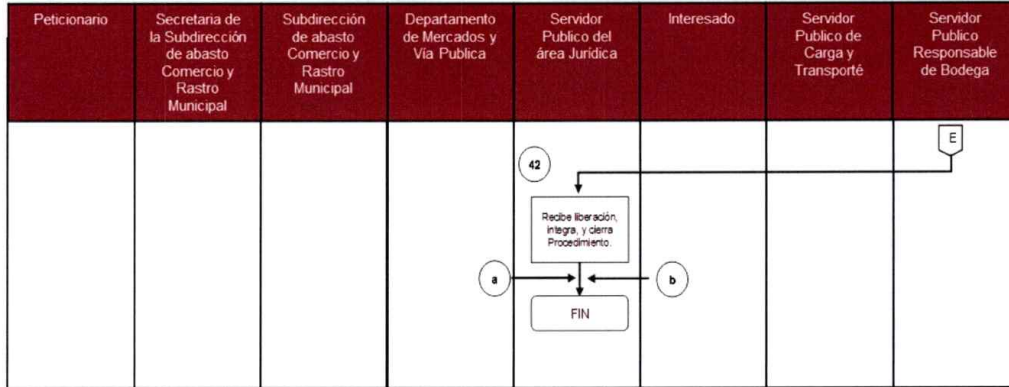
| Peticionario | Secretaria de la Subdirección de abasto Comercio y Rastro Municipal | Subdirección de abasto Comercio y Rastro Municipal | Departamento de Mercados y Vía Publica | Servidor Publico del área Jurídica | Interesado | Servidor Publico de Carga y Transporté | Servidor Publico Responsable de Bodega |
|---|---|---|---|---|---|---|---|
| | | | | 42 Recibe liberación, integra, y cierra Procedimiento. a b FIN | | | E |